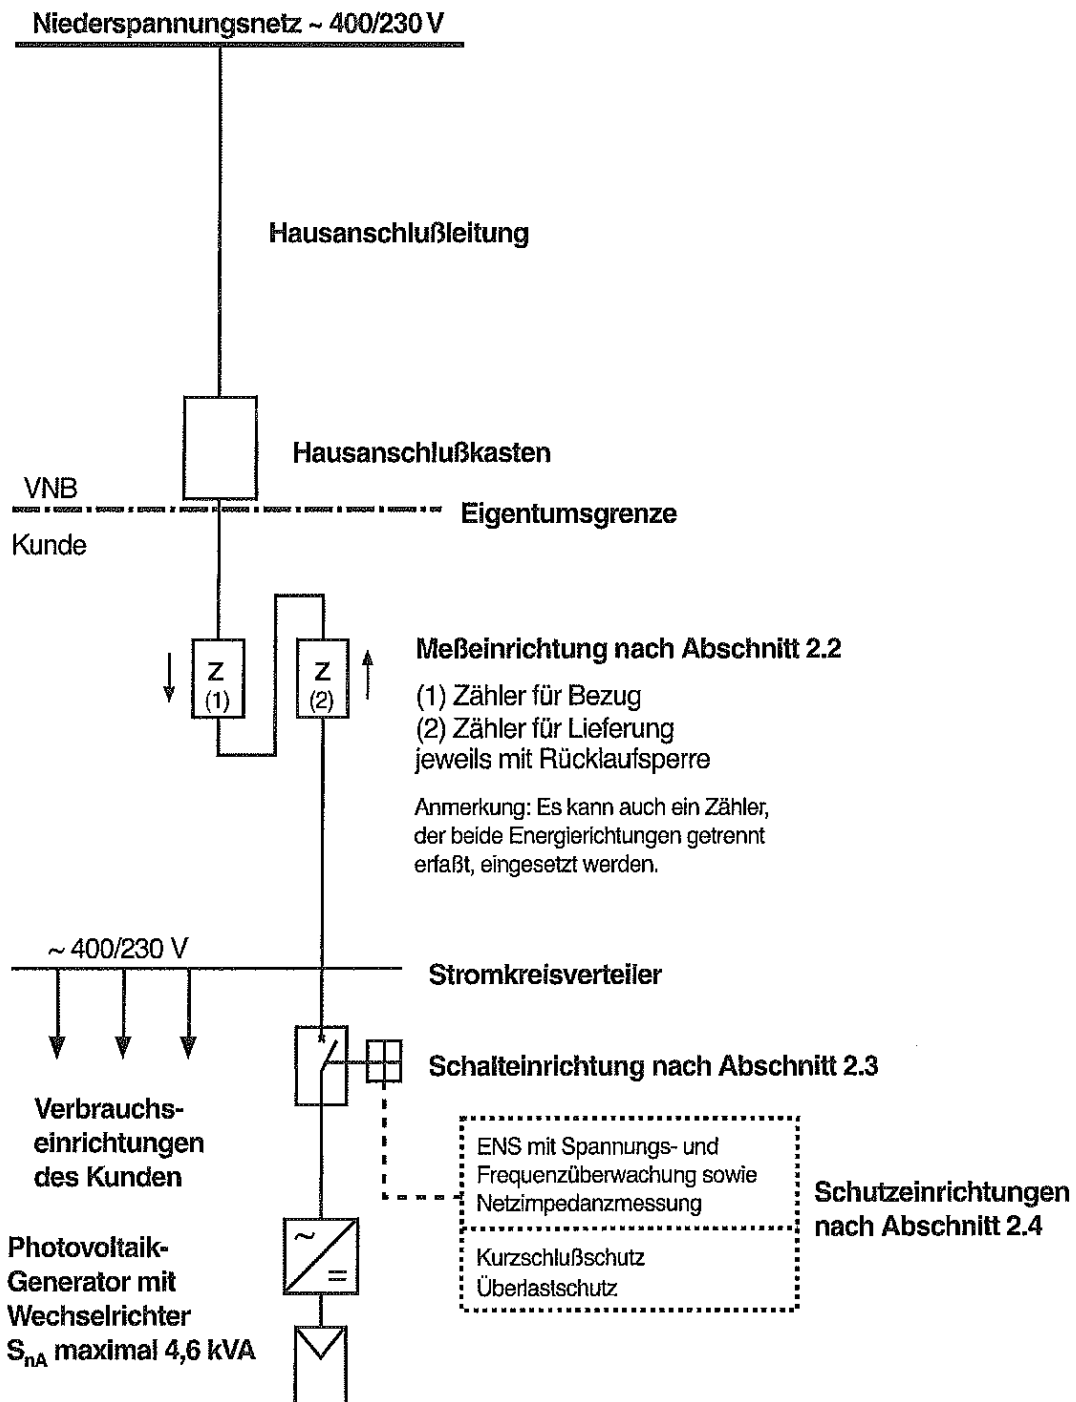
Niederspannungsnetz ~ 400/230 V

Hausanschlußleitung

Hausanschlußkasten

VNB

Eigentumsgrenze

Kunde

Z
(1)

Z
(2)

Meßeinrichtung nach Abschnitt 2.2

(1) Zähler für Bezug
(2) Zähler für Lieferung
jeweils mit Rücklaufsperre

Anmerkung: Es kann auch ein Zähler, der beide Energierichtungen getrennt erfaßt, eingesetzt werden.

~ 400/230 V

Stromkreisverteiler

Schalteinrichtung nach Abschnitt 2.3

Verbrauchseinrichtungen des Kunden

ENS mit Spannungs- und Frequenzüberwachung sowie Netzimpedanzmessung

Kurzschlußschutz
Überlastschutz

Schutzeinrichtungen nach Abschnitt 2.4

~
=

Photovoltaik-Generator mit Wechselrichter $S_{nA}$ maximal 4,6 kVA